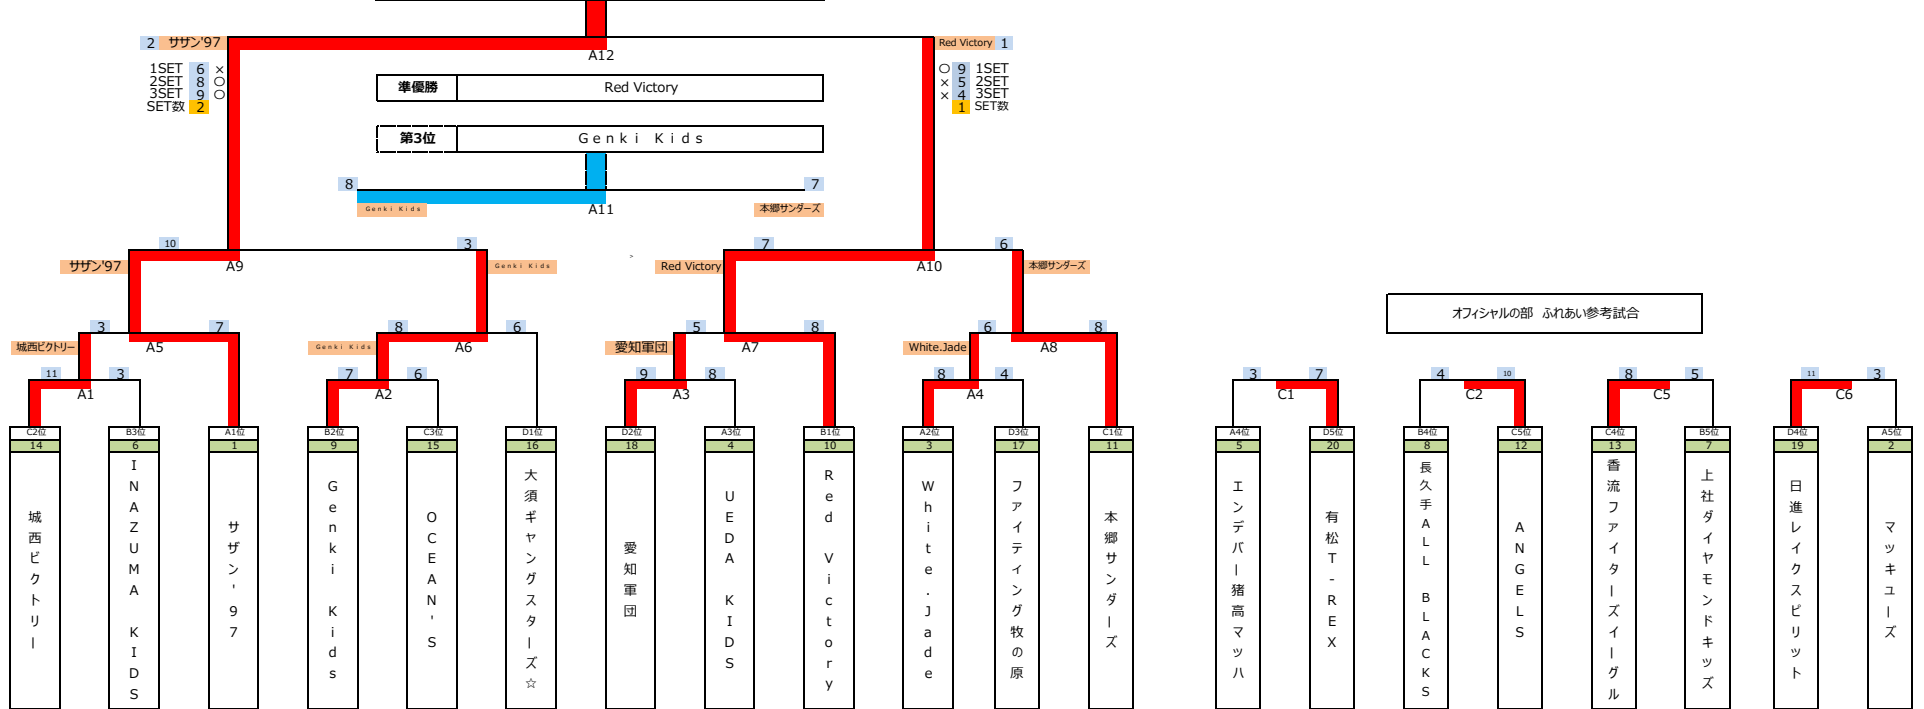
2 サザン'97
A12
Red Victory 1

1SET 6 ×
2SET 8 ○
3SET 9 ○
SET数 2

○ 9 1SET
× 5 2SET
× 4 3SET
1 SET数

準優勝 Red Victory

第3位 Genki Kids

8
7
Genki Kids
A11
本郷サンダーズ

10
3
サザン'97
A9
Genki Kids
7
6
Red Victory
A10
本郷サンダーズ

3
7
城西ビクトリー
A5
8
6
Genki Kids
A6
5
8
愛知軍団
A7
6
8
White.Jade
A8

11
3
A1
7
6
A2
9
8
A3
8
4
A4

3
7
C1
4
10
C2
8
5
C5
11
3
C6

オフィシャルの部 ふれあい参考試合

| C2位 | B3位 | A1位 | B2位 | C3位 | D1位 | D2位 | A3位 | B1位 | A2位 | D3位 | C1位 | A4位 | D5位 | B4位 | C5位 | C4位 | B5位 | D4位 | A5位 |
|---|---|---|---|---|---|---|---|---|---|---|---|---|---|---|---|---|---|---|---|
| 14 | 6 | 1 | 9 | 15 | 16 | 18 | 4 | 10 | 3 | 17 | 11 | 5 | 20 | 8 | 12 | 13 | 7 | 19 | 2 |
| 城西ビクトリー | INAZUMA KIDS | サザン'97 | Genki Kids | OCEAN'S | 大須ギャングスターズ☆ | 愛知軍団 | UEDA KIDS | Red Victory | White.Jade | ファイティング牧の原 | 本郷サンダーズ | エンデバー猪高マッハ | 有松T-REX | 長久手ALL BLACKS | ANGELS | 香流ファイターズイーグル | 上社ダイヤモンドキッズ | 日進レイクスピリット | マッキューズ |